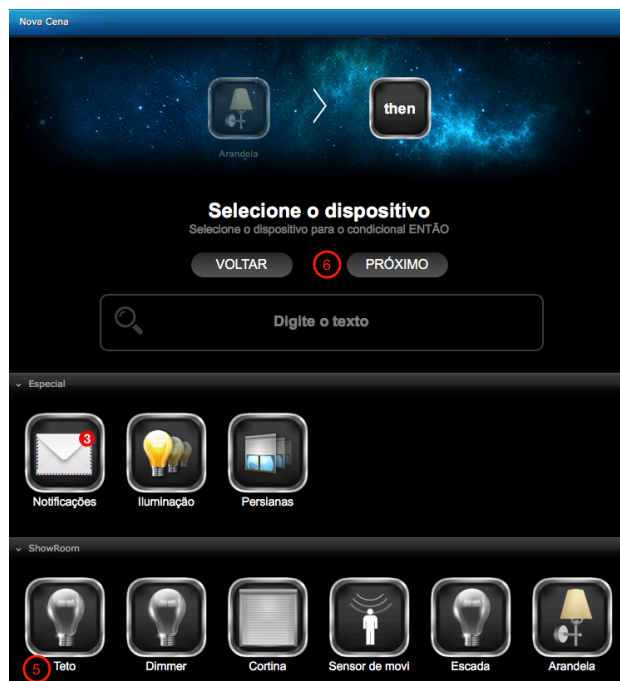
Nova Cena

Arandela

then

Selecione o dispositivo

Selecione o dispositivo para o condicional ENTÃO

VOLTAR

6

PRÓXIMO

Digite o texto

Especial

3

Notificações

Iluminação

Persianas

ShowRoom

5

Teto

Dimmer

Cortina

Sensor de movi

Escada

Arandela